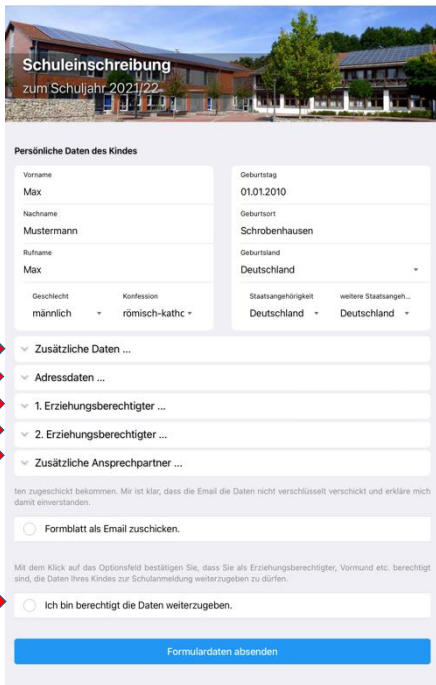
Schuleinschreibung
zum Schuljahr 2021/22

Persönliche Daten des Kindes

Vorname
Max

Nachname
Mustermann

Rufname
Max

Geschlecht
männlich

Konfession
römisch-kathc

Geburtstag
01.01.2010

Geburtsort
Schrobenhausen

Geburtsland
Deutschland

Staatsangehörigkeit
Deutschland

weitere Staatsangeh...
Deutschland

Zusätzliche Daten ...

Adressdaten ...

1. Erziehungsberechtigter ...

2. Erziehungsberechtigter ...

Zusätzliche Ansprechpartner ...

ten zugeschickt bekommen. Mir ist klar, dass die Email die Daten nicht verschlüsselt verschickt und erkläre mich damit einverstanden.

Formblatt als Email zuschicken.

Mit dem Klick auf das Optionsfeld bestätigen Sie, dass Sie als Erziehungsberechtigter, Vormund etc. berechtigt sind, die Daten Ihres Kindes zur Schulanmeldung weiterzugeben zu dürfen.

Ich bin berechtigt die Daten weiterzugeben.

Formulardaten absenden